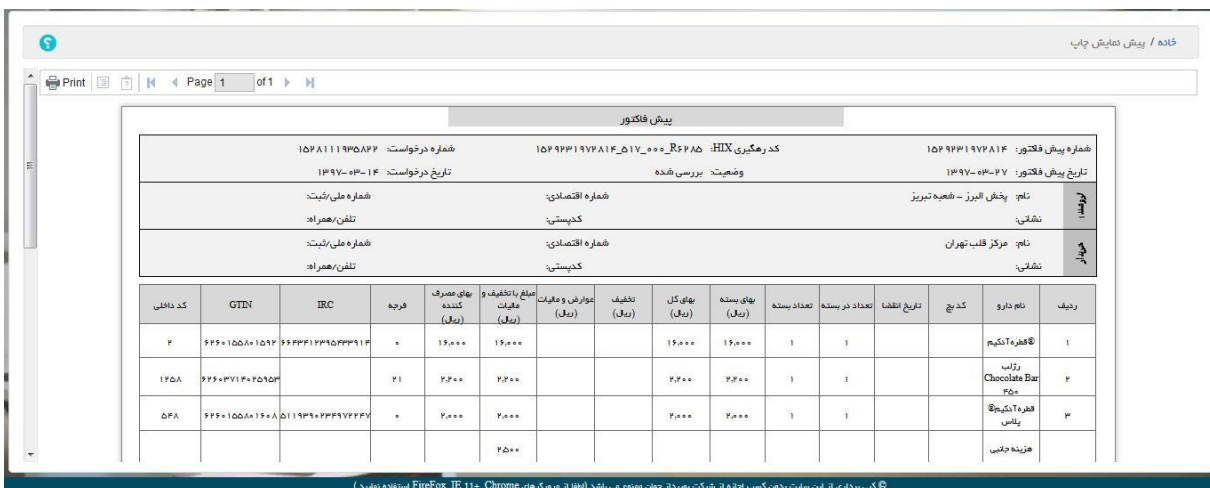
خانه / پیش نمایش چاپ

Print | Page 1 of 1

پیش فاکتور

شماره پیش فاکتور: ۱۵۶۹۲۳۱۹۷۲۸۱۴ کد رهگیری HIX: ۱۵۶۹۲۳۱۹۷۲۸۱۴_۵۱۷_۰۰۰_R۶۲۸۵ شماره درخواست: ۱۵۲۸۱۱۱۹۳۵۸۲۲

تاریخ پیش فاکتور: ۱۳۹۷-۰۳-۲۷ وضعیت: بررسی شده تاریخ درخواست: ۱۳۹۷-۰۳-۱۴

فروشنده نام: پخش البرز - شعبه تبریز شماره اقتصادی: شماره ملی/ثبت:

نشانی: کدپستی: تلفن/همراه:

خریدار نام: مرکز قلب تهران شماره اقتصادی: شماره ملی/ثبت:

نشانی: کدپستی: تلفن/همراه:

| ردیف | نام دارو | کد بچ | تاریخ انقضا | تعداد در بسته | تعداد بسته | بهای بسته (ریال) | بهای کل (ریال) | تخفیف (ریال) | عوارض و مالیات (ریال) | مبلغ با تخفیف و مالیات (ریال) | بهای مصرف کننده (ریال) | فرجه | IRC | GTIN | کد داخلی |
|---|---|---|---|---|---|---|---|---|---|---|---|---|---|---|---|
| ۱ | قطره آدکیم® | | | ۱ | ۱ | ۱۶،۰۰۰ | ۱۶،۰۰۰ | | | ۱۶،۰۰۰ | ۱۶،۰۰۰ | ۰ | ۶۶۳۳۴۱۲۳۹۵۶۳۳۹۱۴ | ۶۲۶۰۱۵۵۸۰۱۵۹۶ | ۲ |
| ۲ | رژلب Chocolate Bar ۳۵۰ | | | ۱ | ۱ | ۲،۲۰۰ | ۲،۲۰۰ | | | ۲،۲۰۰ | ۲،۲۰۰ | ۲۱ | | ۶۲۶۰۳۷۱۳۰۲۵۹۵۳ | ۱۲۵۸ |
| ۳ | قطره آدکیم® پلاس | | | ۱ | ۱ | ۲،۰۰۰ | ۲،۰۰۰ | | | ۲،۰۰۰ | ۲،۰۰۰ | ۰ | ۵۱۱۹۳۹۰۲۳۳۹۷۲۲۲۷ | ۶۲۶۰۱۵۵۸۰۱۶۰۸ | ۵۴۸ |
| | هزینه جانبی | | | | | | | | | ۲،۵۰۰ | | | | | |

© کپی برداری از این سایت بدون کسب اجازه از شرکت بصیراک جوان ممنوع می باشد (لطفا از مرورگرهای Chrome ،IE 11+ ،FireFox استفاده نمایید)